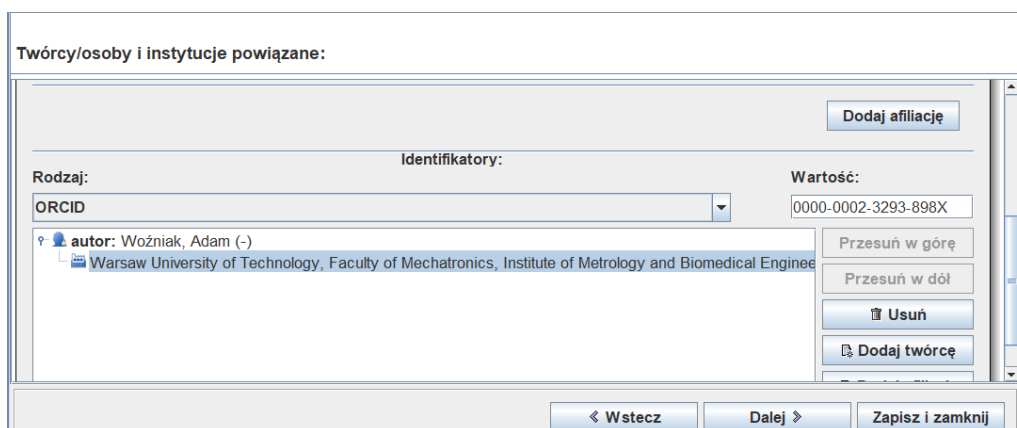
Twórcy/osoby i instytucje powiązane:

Dodaj afiliację

Identyfikatory:

Rodzaj:

Wartość:

ORCID

0000-0002-3293-898X

autor: Woźniak, Adam (-)

Warsaw University of Technology, Faculty of Mechatronics, Institute of Metrology and Biomedical Enginee

Przesuń w górę

Przesuń w dół

Usuń

Dodaj twórcę

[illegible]

« Wstecz

Dalej »

Zapisz i zamknij